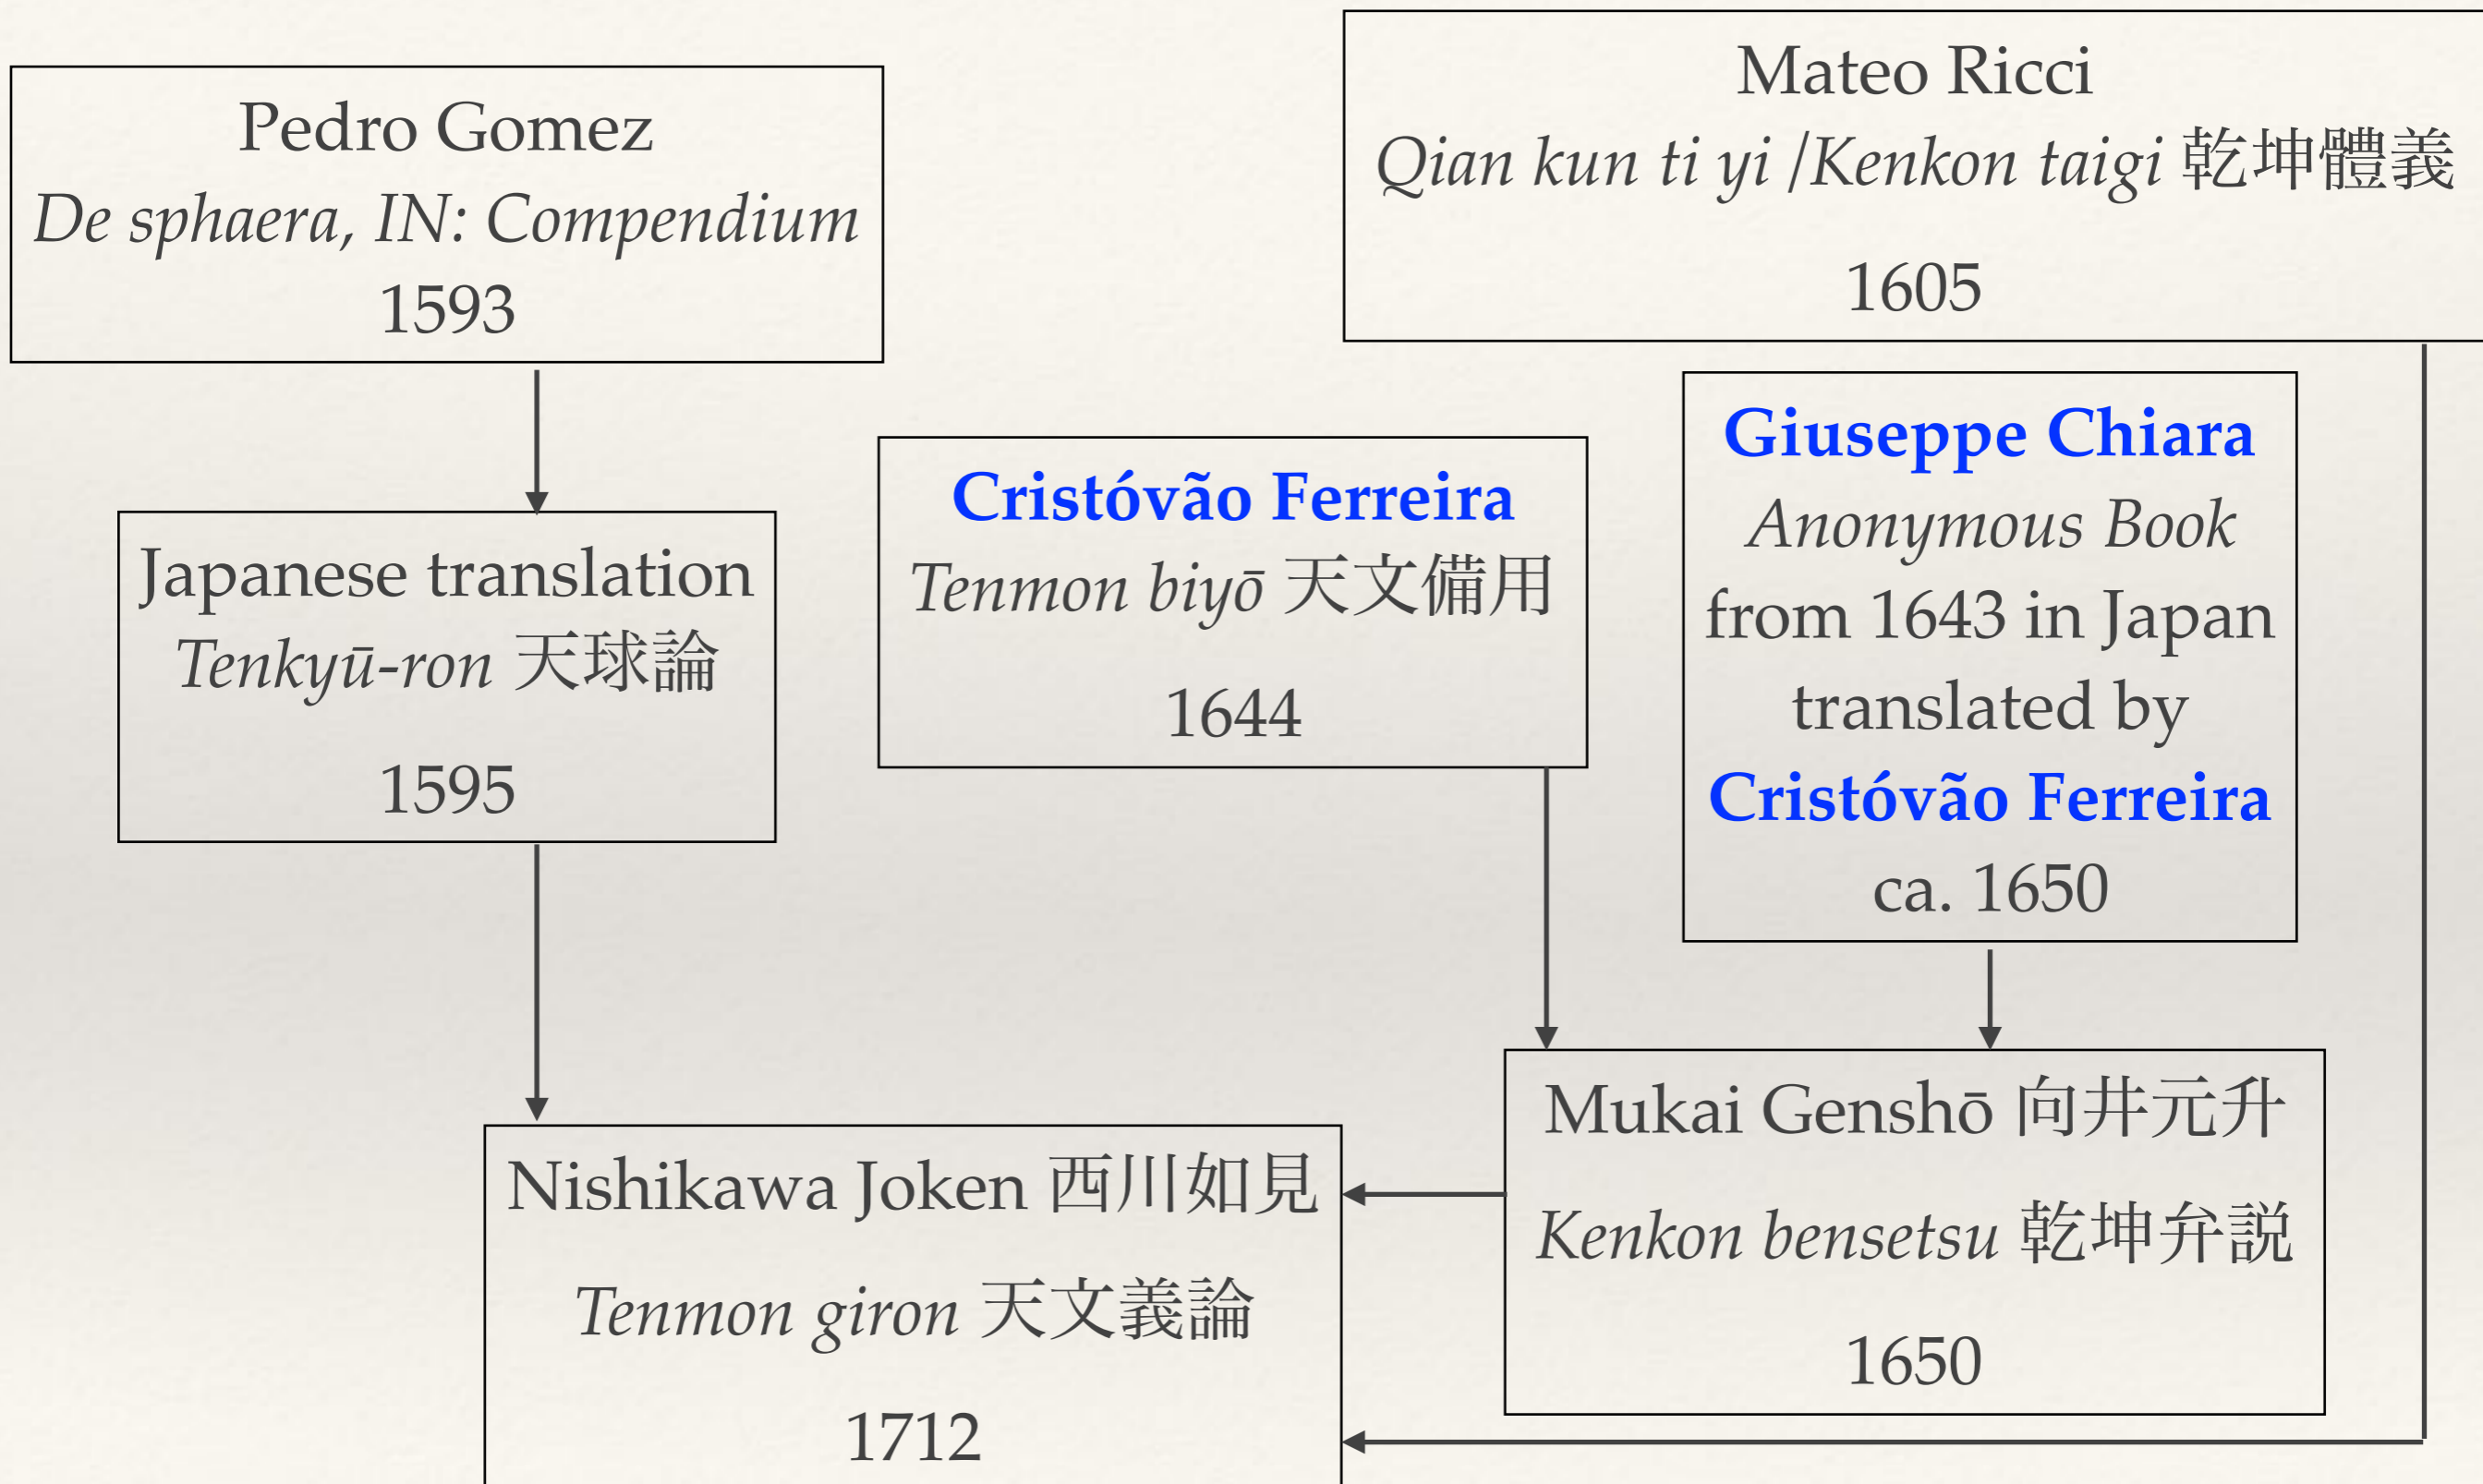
Pedro Gomez
De sphaera, IN: Compendium
1593

Mateo Ricci
Qian kun ti yi /Kenkon taigi 乾坤體義
1605

Japanese translation
Tenkyū-ron 天球論
1595

Cristóvão Ferreira
Tenmon biyō 天文備用
1644

Giuseppe Chiara
Anonymous Book from 1643 in Japan translated by
Cristóvão Ferreira
ca. 1650

Mukai Genshō 向井元升
Kenkon bensetsu 乾坤弁説
1650

Nishikawa Joken 西川如見
Tenmon giron 天文義論
1712